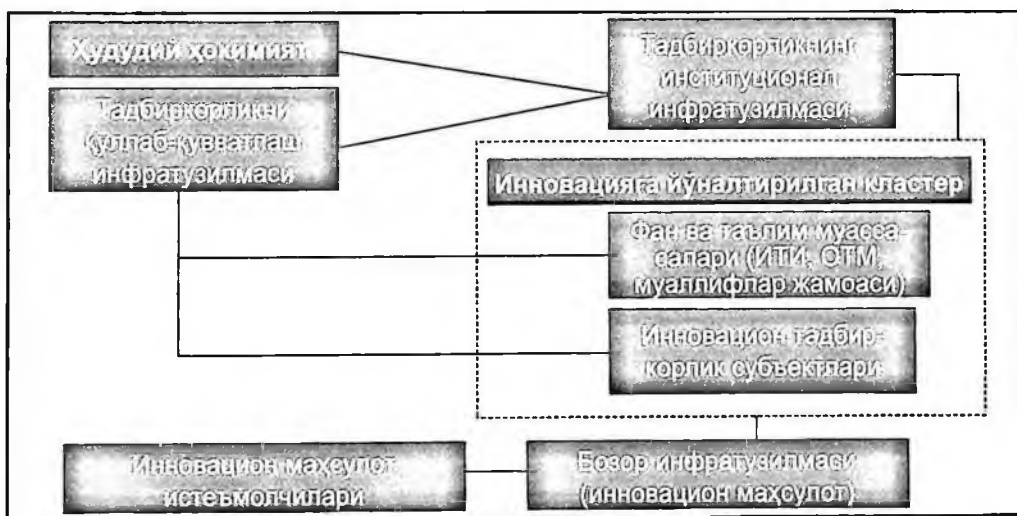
Худудий ҳокимият

Тадбиркорликни қўллаб-қувватлаш инфратузилмаси

Тадбиркорликнинг институционал инфратузилмаси

Инновацияга йўналтирилган кластер

Фан ва таълим муассасалари (ИТИ, ОТМ, муаллифлар жамоаси)

Инновацион тадбиркорлик субъектлари

Инновацион маҳсулот истеъмолчилари

Бозор инфратузилмаси (инновацион маҳсулот)